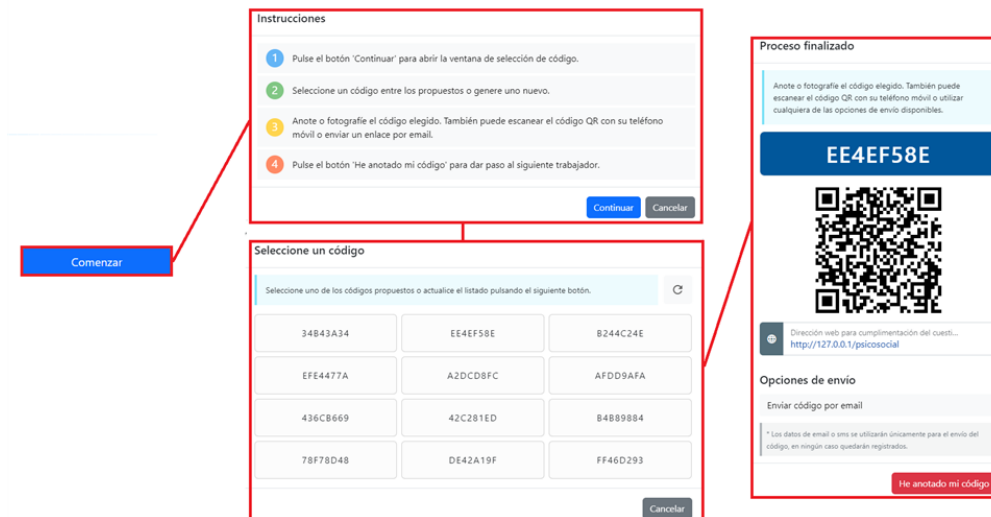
Comenzar

Instrucciones

1 Pulse el botón 'Continuar' para abrir la ventana de selección de código.

2 Seleccione un código entre los propuestos o genere uno nuevo.

3 Anote o fotografíe el código elegido. También puede escanear el código QR con su teléfono móvil o enviar un enlace por email.

4 Pulse el botón 'He anotado mi código' para dar paso al siguiente trabajador.

Continuar Cancelar

Seleccione un código

Seleccione uno de los códigos propuestos o actualice el listado pulsando el siguiente botón.

| 34B43A34 | EE4EF58E | B244C24E |
|---|---|---|
| EFE4477A | A2DCD8FC | AFDD9AFA |
| 436CB669 | 42C281ED | B4B89884 |
| 78F78D48 | DE42A19F | FF46D293 |

Cancelar

Proceso finalizado

Anote o fotografíe el código elegido. También puede escanear el código QR con su teléfono móvil o utilizar cualquiera de las opciones de envío disponibles.

EE4EF58E

Dirección web para cumplimentación del cuesti...
http://127.0.0.1/psicosocial

Opciones de envío

Enviar código por email

* Los datos de email o sms se utilizarán únicamente para el envío del código, en ningún caso quedarán registrados.

He anotado mi código